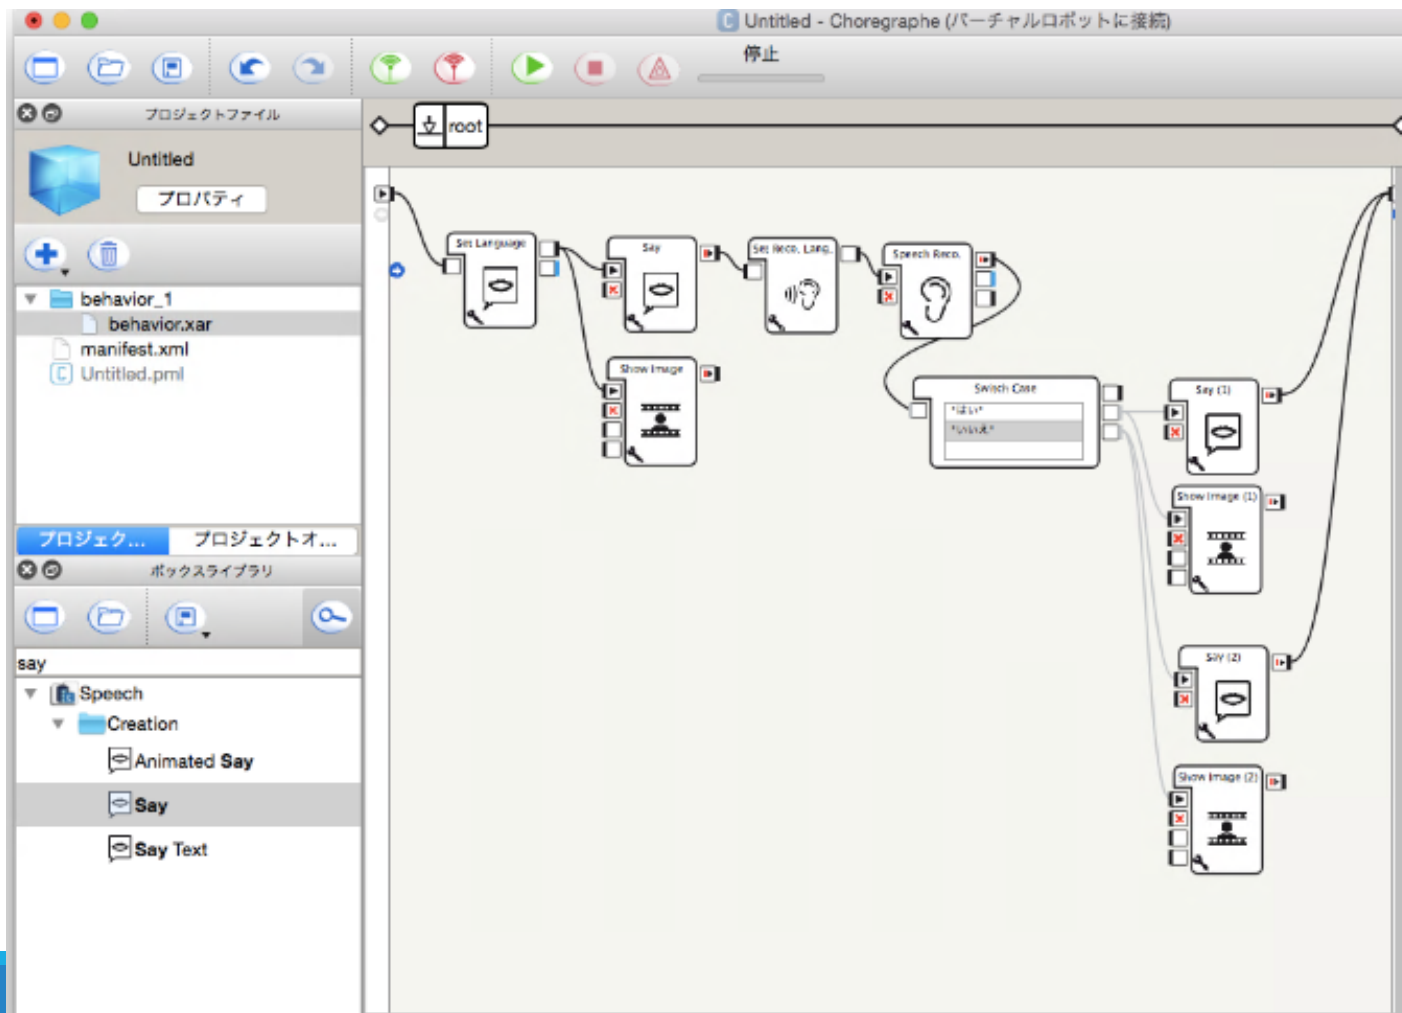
Untitled - Choregraphe (バーチャルロボットに接続)

停止

プロジェクトファイル

Untitled

プロパティ

behavior_1

behavior.xar

manifest.xml

Untitled.pml

プロジェク...

プロジェクトオ...

ボックスライブラリ

say

Speech

Creation

Animated Say

Say

Say Text

root

Set Language

Say

Set Reco. Lang.

Speech Reco.

Show Image

Switch Case

"はい"

"いいえ"

Say (1)

Show Image (1)

Say (2)

Show Image (2)